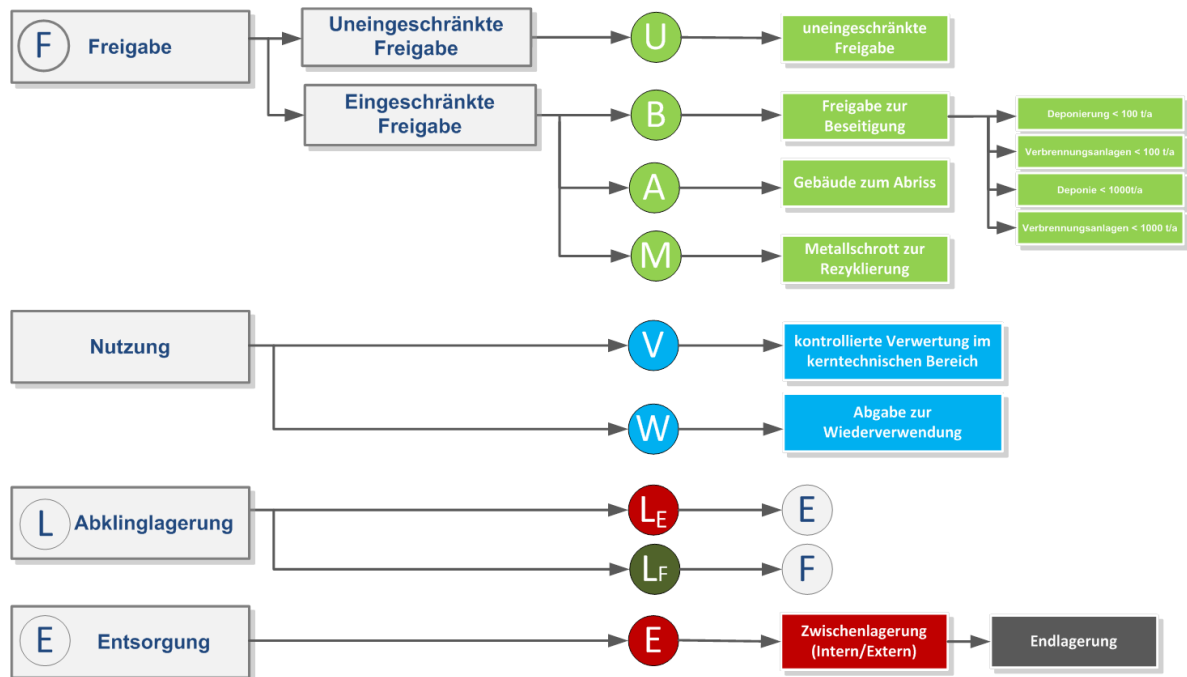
F Freigabe

Uneingeschränkte Freigabe

U

uneingeschränkte Freigabe

Eingeschränkte Freigabe

B

Freigabe zur Beseitigung

Deponierung < 100 t/a

Verbrennungsanlagen < 100 t/a

Deponie < 1000t/a

Verbrennungsanlagen < 1000 t/a

A

Gebäude zum Abriss

M

Metallschrott zur Rezyklierung

Nutzung

V

kontrollierte Verwertung im kerntechnischen Bereich

W

Abgabe zur Wiederverwendung

L Abklinglagerung

$L_E$

E

$L_F$

F

E Entsorgung

E

Zwischenlagerung (Intern/Extern)

Endlagerung